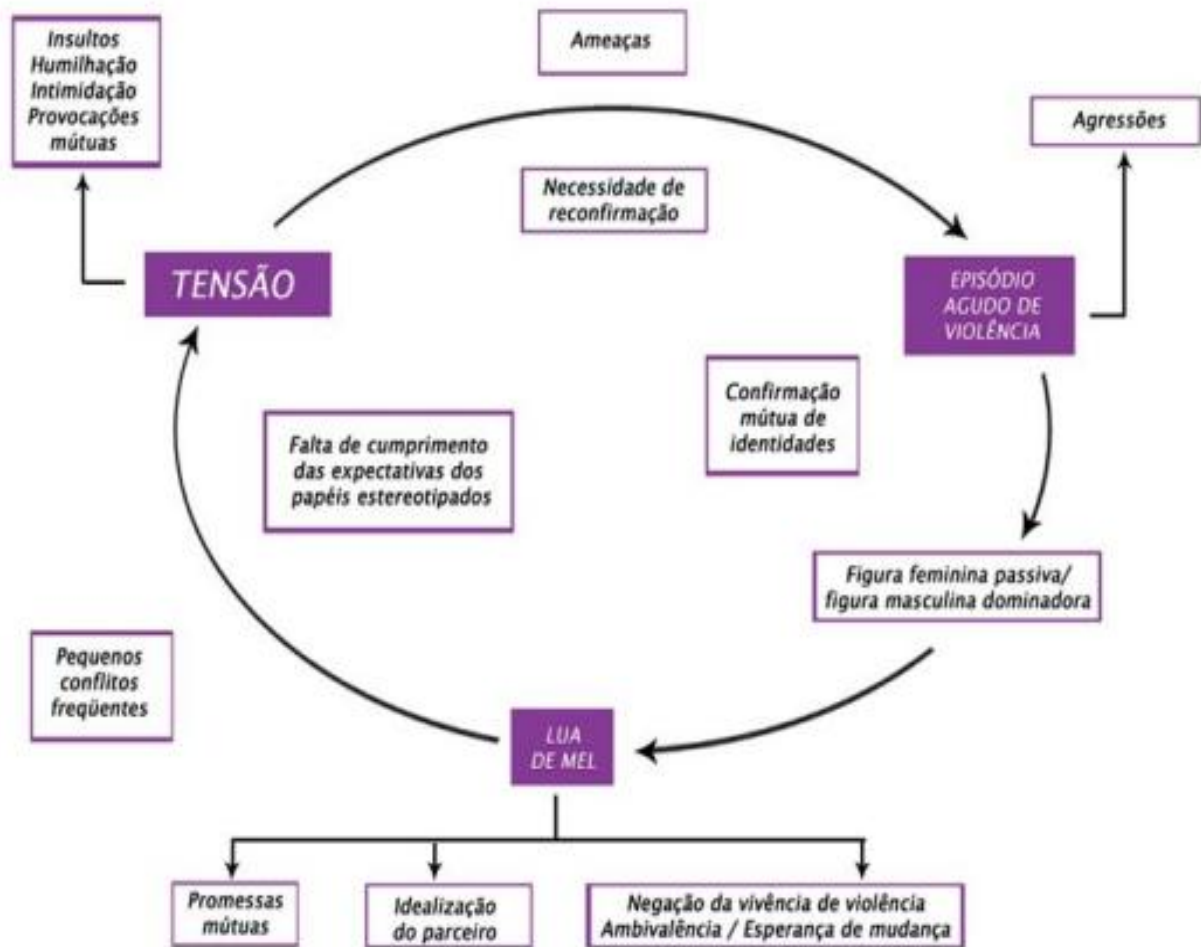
Insultos
Humilhação
Intimidação
Provocações mútuas

Ameaças

Agressões

Necessidade de reconfirmação

TENSÃO

EPISÓDIO AGUDO DE VIOLÊNCIA

Confirmação mútua de identidades

Falta de cumprimento das expectativas dos papéis estereotipados

Figura feminina passiva/ figura masculina dominadora

Pequenos conflitos freqüentes

LUA DE MEL

Promessas mútuas

Idealização do parceiro

Negação da vivência de violência
Ambivalência / Esperança de mudança